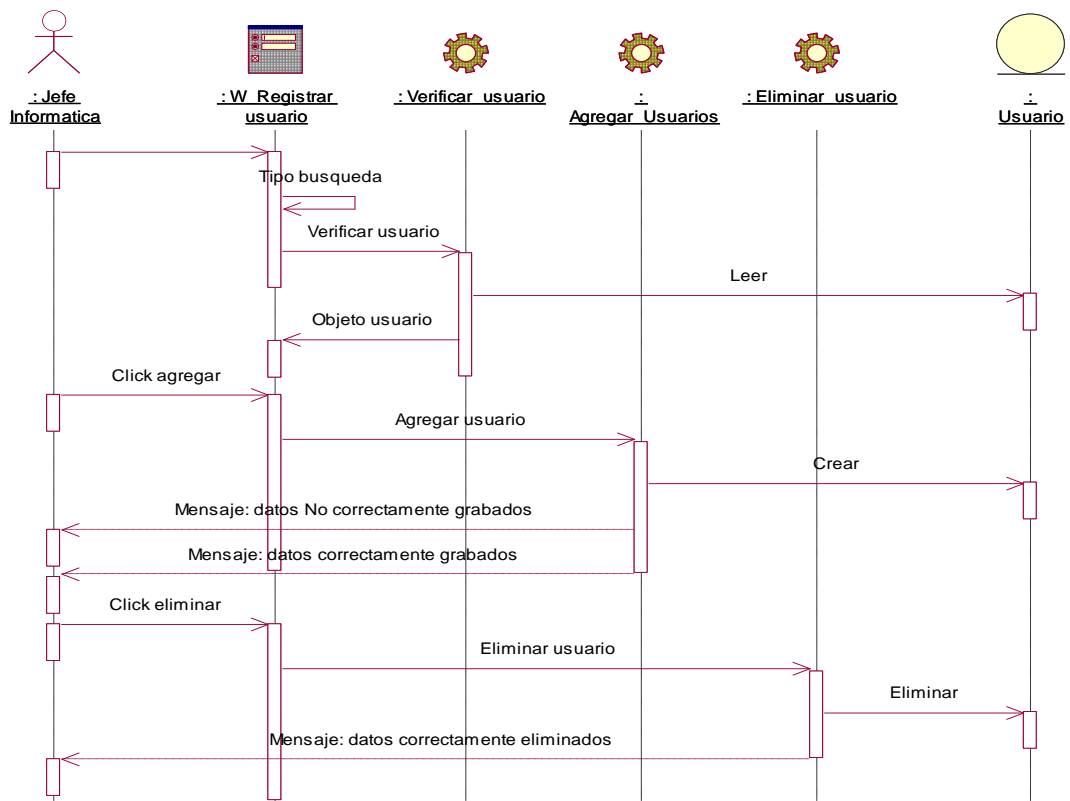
: Jefe Informatica

: W_Registrar usuario

: Verificar_usuario

: Agregar_Usuarios

: Eliminar_usuario

: Usuario

Tipo busqueda

Verificar usuario

Leer

Objeto usuario

Click agregar

Agregar usuario

Crear

Mensaje: datos No correctamente grabados

Mensaje: datos correctamente grabados

Click eliminar

Eliminar usuario

Eliminar

Mensaje: datos correctamente eliminados